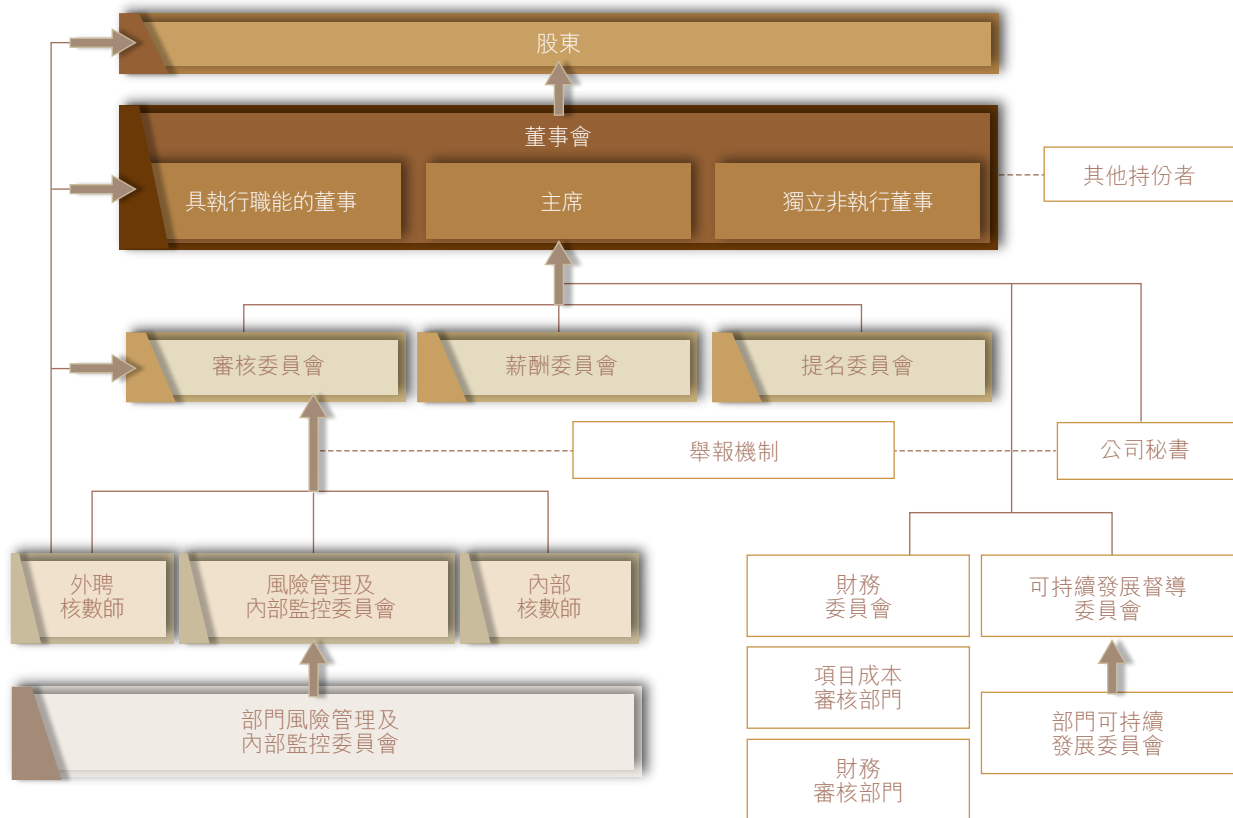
股東

董事會

具執行職能的董事

主席

獨立非執行董事

其他持份者

審核委員會

薪酬委員會

提名委員會

舉報機制

公司秘書

外聘
核數師

風險管理及
內部監控委員會

內部
核數師

財務
委員會

可持續發展督導
委員會

項目成本
審核部門

部門風險管理及
內部監控委員會

部門可持續
發展委員會

財務
審核部門